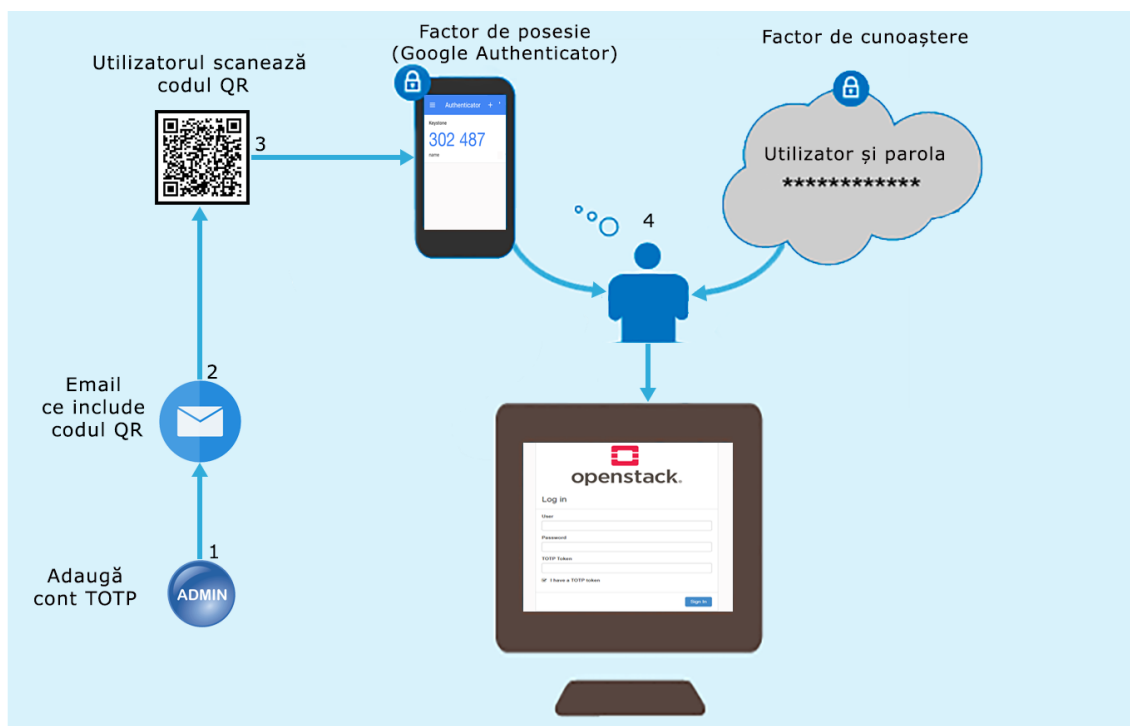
Utilizatorul scanează codul QR

3

Factor de posesie
(Google Authenticator)

Authenticator

Keystone

302 487

name

Factor de cunoaștere

Utilizator și parola
************

4

2

Email ce include codul QR

1

Adaugă cont TOTP

ADMIN

openstack.

Log in

User

Password

TOTP Token

I have a TOTP token

Sign In